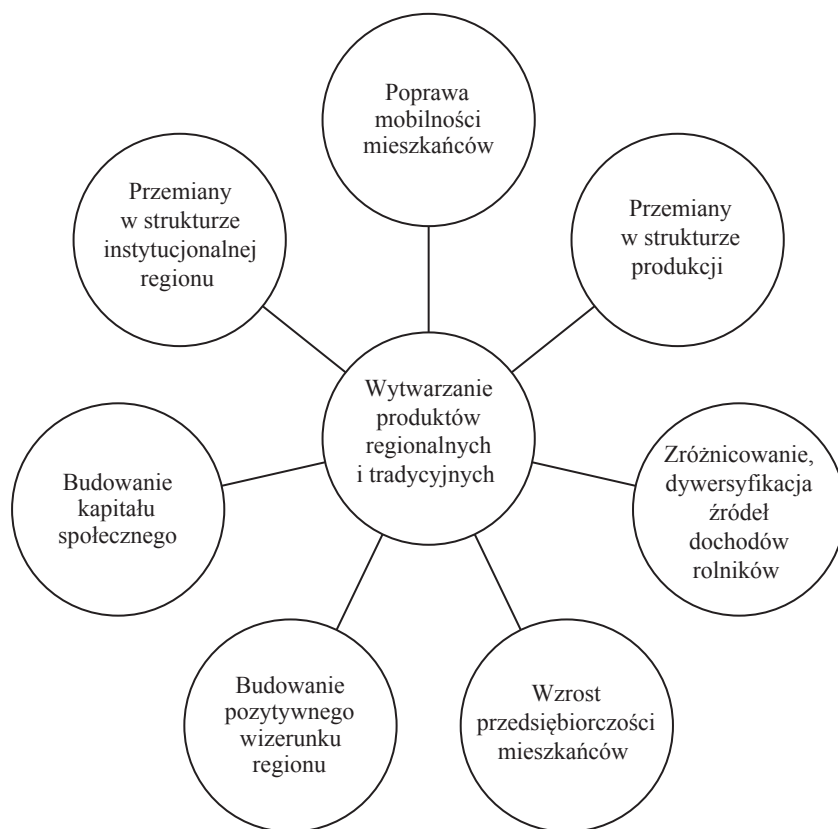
Poprawa mobilności mieszkańców

Przemiany w strukturze instytucjonalnej regionu

Przemiany w strukturze produkcji

Wytwarzanie produktów regionalnych i tradycyjnych

Budowanie kapitału społecznego

Zróżnicowanie, dywersyfikacja źródeł dochodów rolników

Budowanie pozytywnego wizerunku regionu

Wzrost przedsiębiorczości mieszkańców